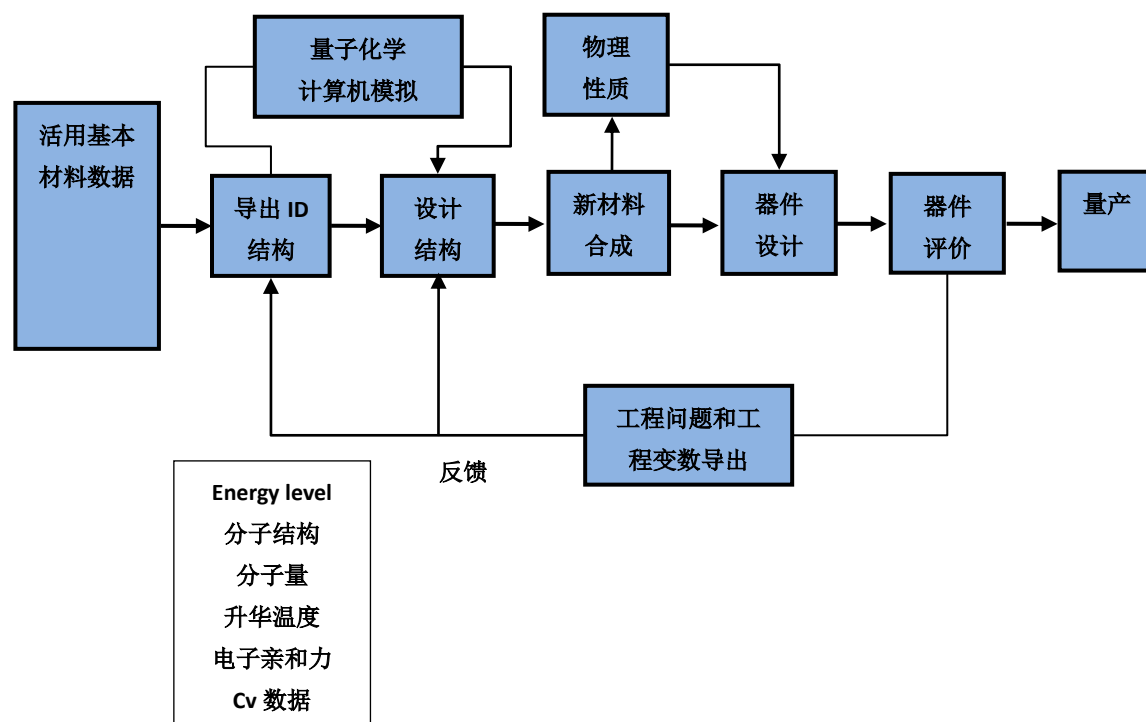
量子化学
计算机模拟

物理
性质

活用基本
材料数据

导出 ID
结构

设计
结构

新材料
合成

器件
设计

器件
评价

量产

工程问题和工
程变数导出

反馈

Energy level
分子结构
分子量
升华温度
电子亲和力
Cv 数据